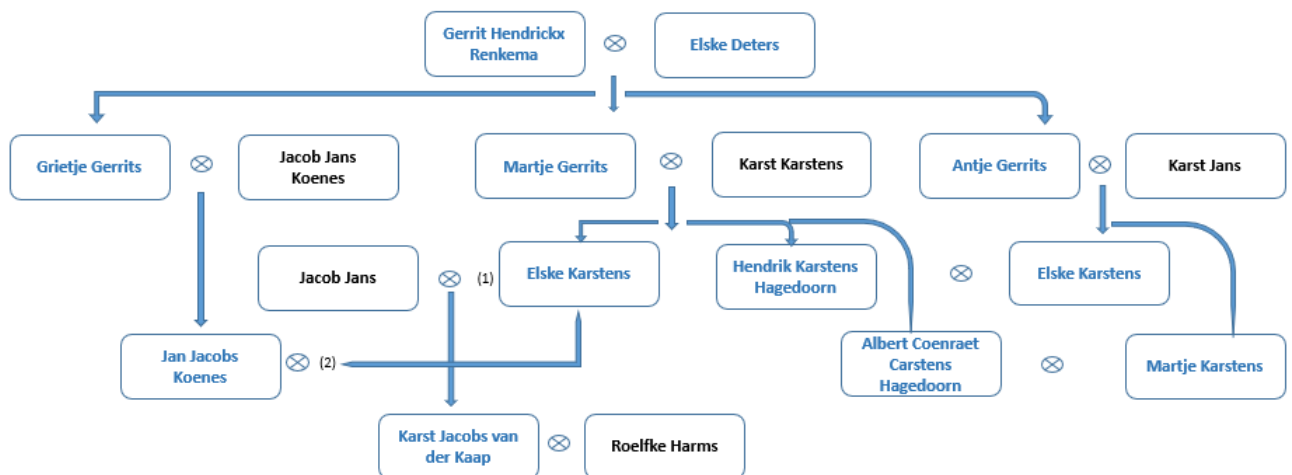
Gerrit Hendrickx Renkema ⊗ Elske Deters

Grietje Gerrits ⊗ Jacob Jans Koenes

Martje Gerrits ⊗ Karst Karstens

Antje Gerrits ⊗ Karst Jans

Jacob Jans ⊗ (1) Elske Karstens

Hendrik Karstens Hagedoorn ⊗ Elske Karstens

Jan Jacobs Koenes ⊗ (2)

Albert Coenraet Carstens Hagedoorn ⊗ Martje Karstens

Karst Jacobs van der Kaap ⊗ Roelfke Harms